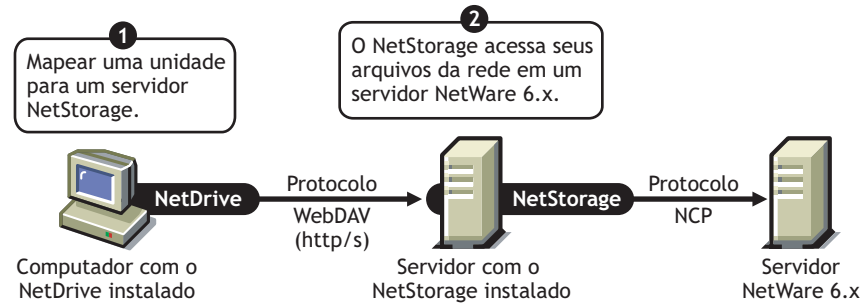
1
Mapear uma unidade para um servidor NetStorage.

2
O NetStorage acessa seus arquivos da rede em um servidor NetWare 6.x.

NetDrive

Protocolo
WebDAV
(http/s)

NetStorage

Protocolo
NCP

Computador com o NetDrive instalado

Servidor com o NetStorage instalado

Servidor NetWare 6.x